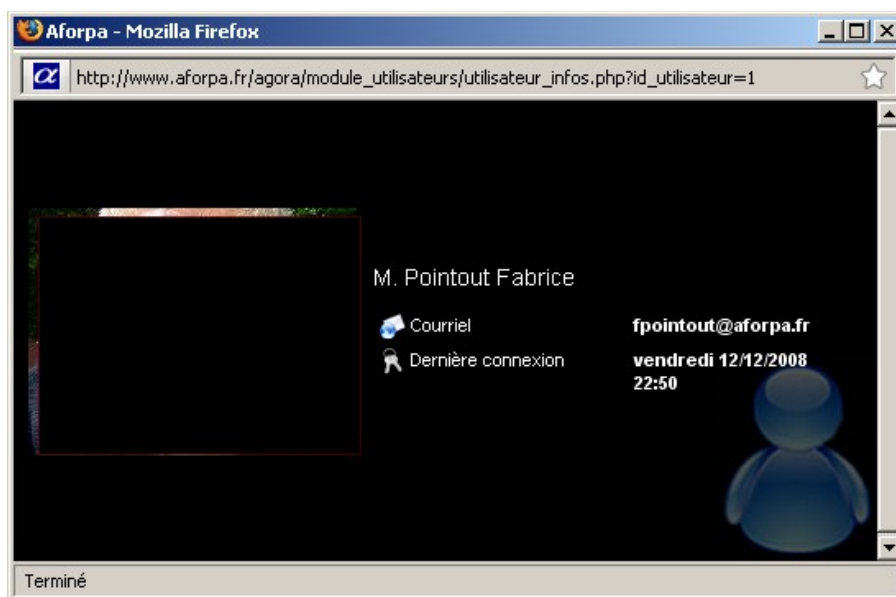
Aforpa - Mozilla Firefox

http://www.aforpa.fr/agora/module_utilisateurs/utilisateur_infos.php?id_utilisateur=1

M. Pointout Fabrice

| Courriel | fpointout@aforpa.fr |
|---|---|
| Dernière connexion | vendredi 12/12/2008 22:50 |

Terminé